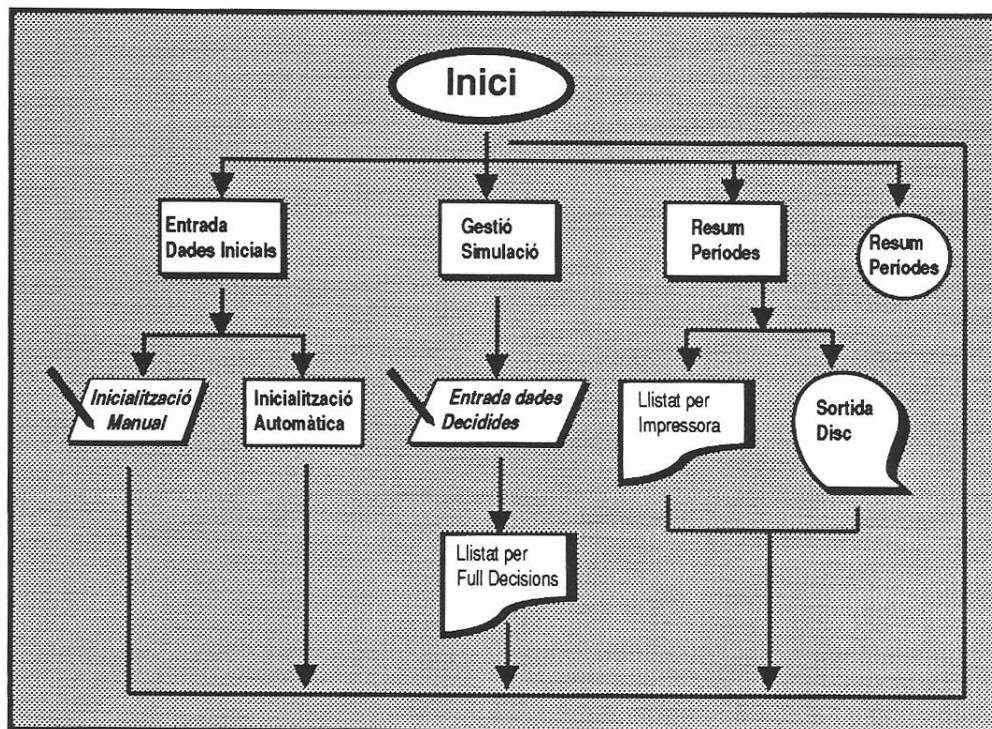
Inici

Entrada Dades Inicials

Gestió Simulació

Resum Períodes

Resum Períodes

Inicialització Manual

Inicialització Automàtica

Entrada dades Decidides

Llistat per Impressora

Sortida Disc

Llistat per Full Decisions